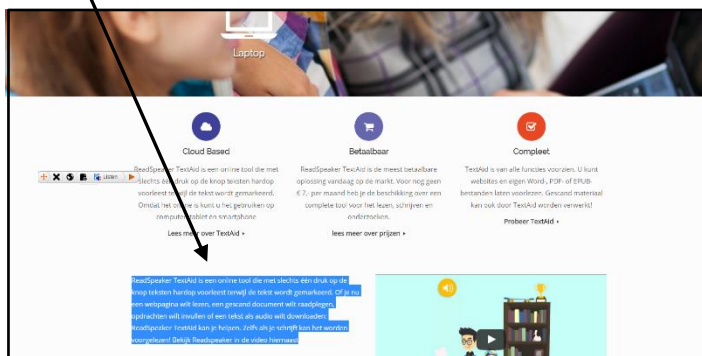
Laptop

Cloud Based

ReadSpeaker TextAid is een online tool die met slechts één druk op de knop teksten hardop voorleest terwijl de tekst wordt gemarkeerd. Omdat het online is kunt u het gebruiken op computer, tablet en smartphone.

Listen

Lees meer over TextAid ▸

Betaalbaar

ReadSpeaker TextAid is de meest betaalbare oplossing vandaag op de markt. Voor nog geen € 7,- per maand heb je de beschikking over een complete tool voor het lezen, schrijven en onderzoeken.

lees meer over prijzen ▸

Compleet

TextAid is van alle functies voorzien. U kunt websites en eigen Word-, PDF- of EPUB-bestanden laten voorlezen. Gescand materiaal kan ook door TextAid worden verwerkt!

Probeer TextAid ▸

ReadSpeaker TextAid is een online tool die met slechts één druk op de knop teksten hardop voorleest terwijl de tekst wordt gemarkeerd. Of je nu een webpagina wilt lezen, een gescand document wilt raadplegen, opdrachten wilt invullen of een tekst als audio wilt downloaden: ReadSpeaker TextAid kan je helpen. Zelfs als je schrijft kan het worden voorgelezen! Bekijk Readspeaker in de video hiernaast!